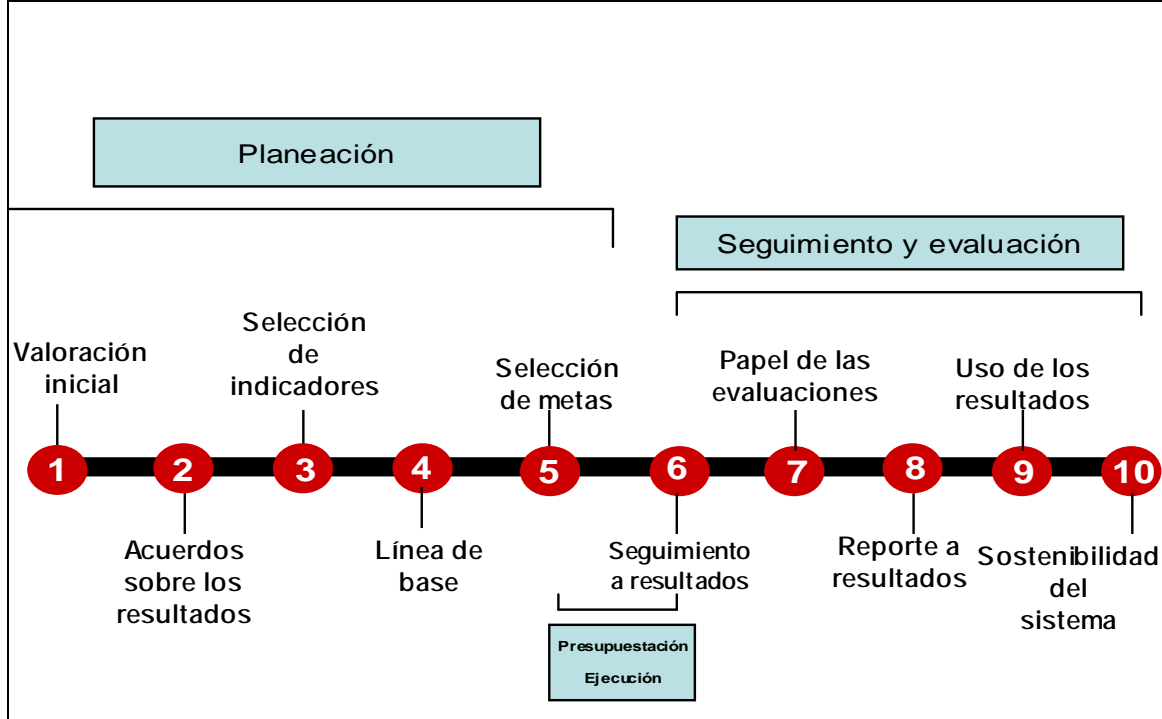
Planeación

Seguimiento y evaluación

Valoración inicial

Selección de indicadores

Selección de metas

Papel de las evaluaciones

Uso de los resultados

1 2 3 4 5 6 7 8 9 10

Acuerdos sobre los resultados

Línea de base

Seguimiento a resultados

Reporte a resultados

Sostenibilidad del sistema

Presupuestación

Ejecución